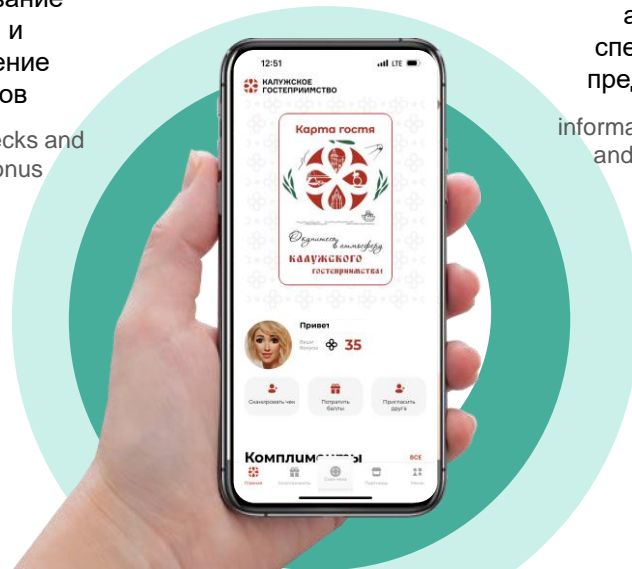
вание
и
ение
ов

ecks and
onus

а
спе
пред

informa
and

12:51

КАЛУЖСКОЕ
ГОСТЕПРИИМСТВО

Карта гостя

Окунитесь в атмосферу
калужского
гостеприимства!

Привет

Ваши бонусы

35

Сканировать чек

Потратить баллы

Пригласить друга

Комплим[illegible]

все

Главная

Комплименты

Скан чека

Партнеры

Меню